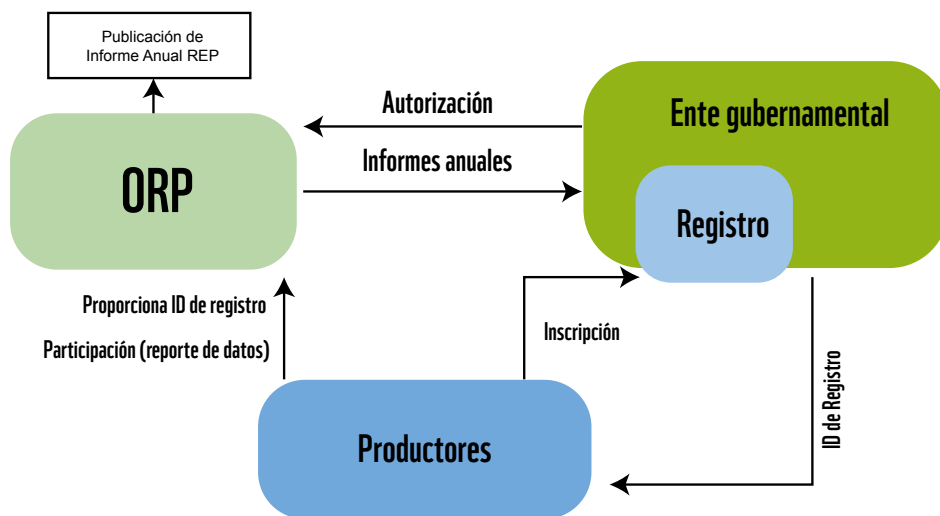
Publicación de Informe Anual REP

Autorización

Ente gubernamental

Informes anuales

ORP

Registro

Proporciona ID de registro

Participación (reporte de datos)

Inscripción

ID de Registro

Productores